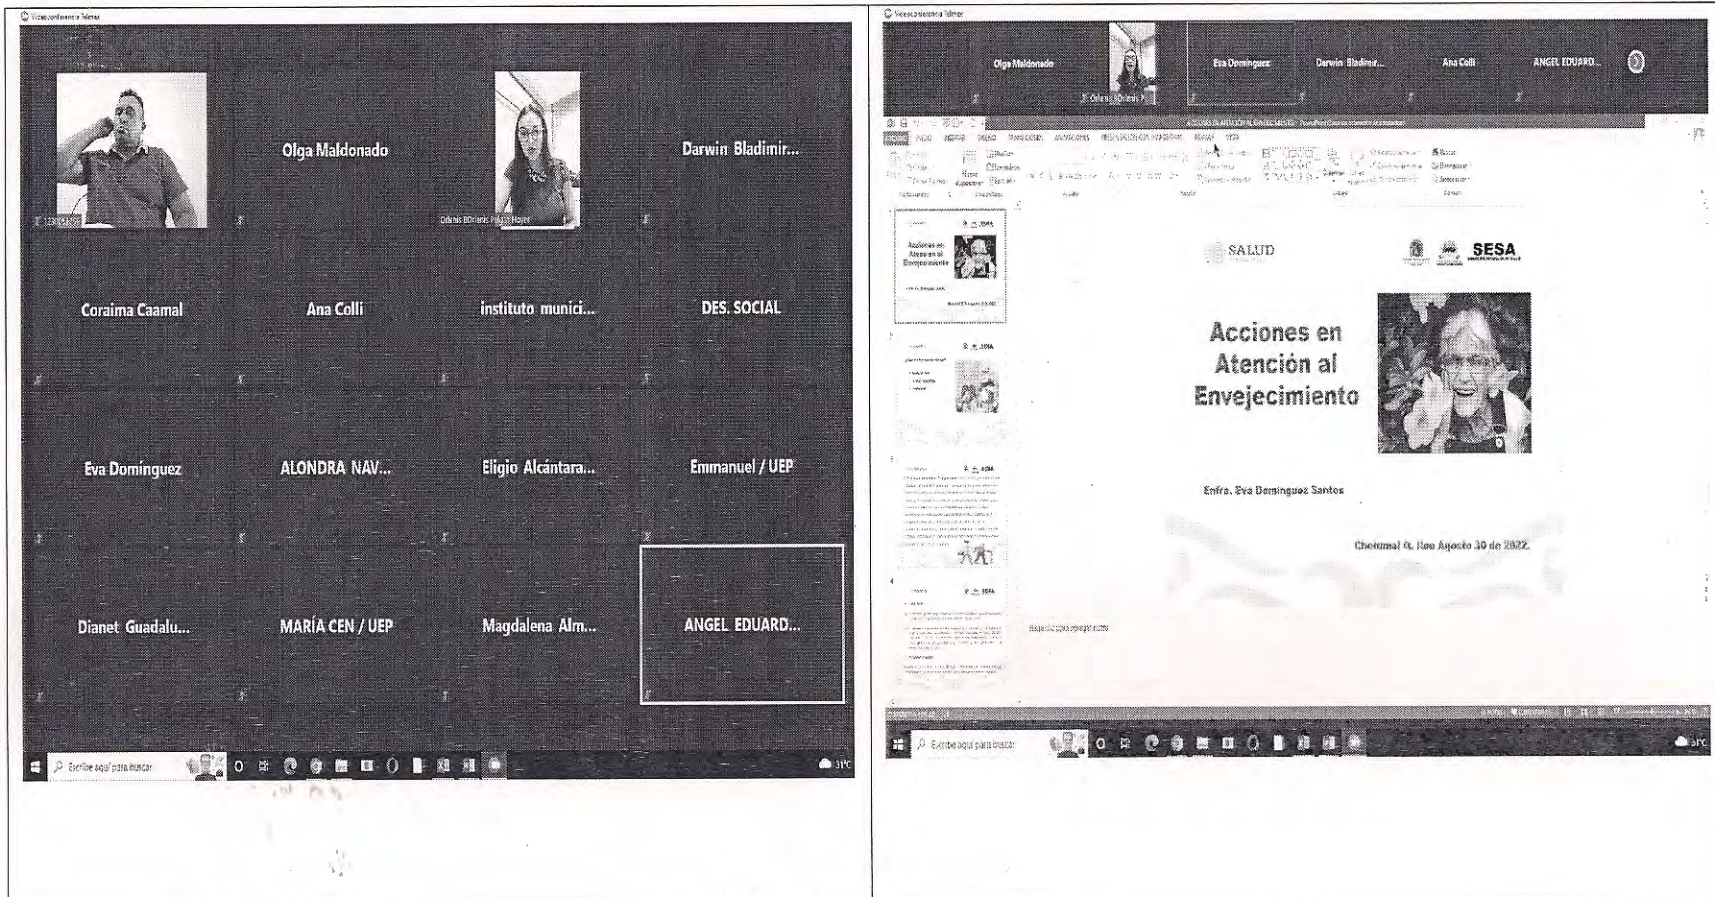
Videoconferencia Telmex

Olga Maldonado

Darwin Bladimir...

Coraima Caamal

Ana Colli

instituto munici...

DES. SOCIAL

Eva Domínguez

ALONDRA NAV...

Eligio Alcántara...

Emmanuel / UEP

Dianet Guadalu...

MARÍA CEN / UEP

Magdalena Alm...

ANGEL EDUARD...

Escribe aquí para buscar

31°C

Videoconferencia Telmex

Olga Maldonado

Eva Domínguez

Darwin Bladimir...

Ana Colli

ANGEL EDUARD...

SALUD

SESA

Acciones en Atención al Envejecimiento

Enfra. Eva Domínguez Santos

Chetumal Q. Roo Agosto 30 de 2022.

Haga clic para agregar notas

Escribe aquí para buscar

31°C